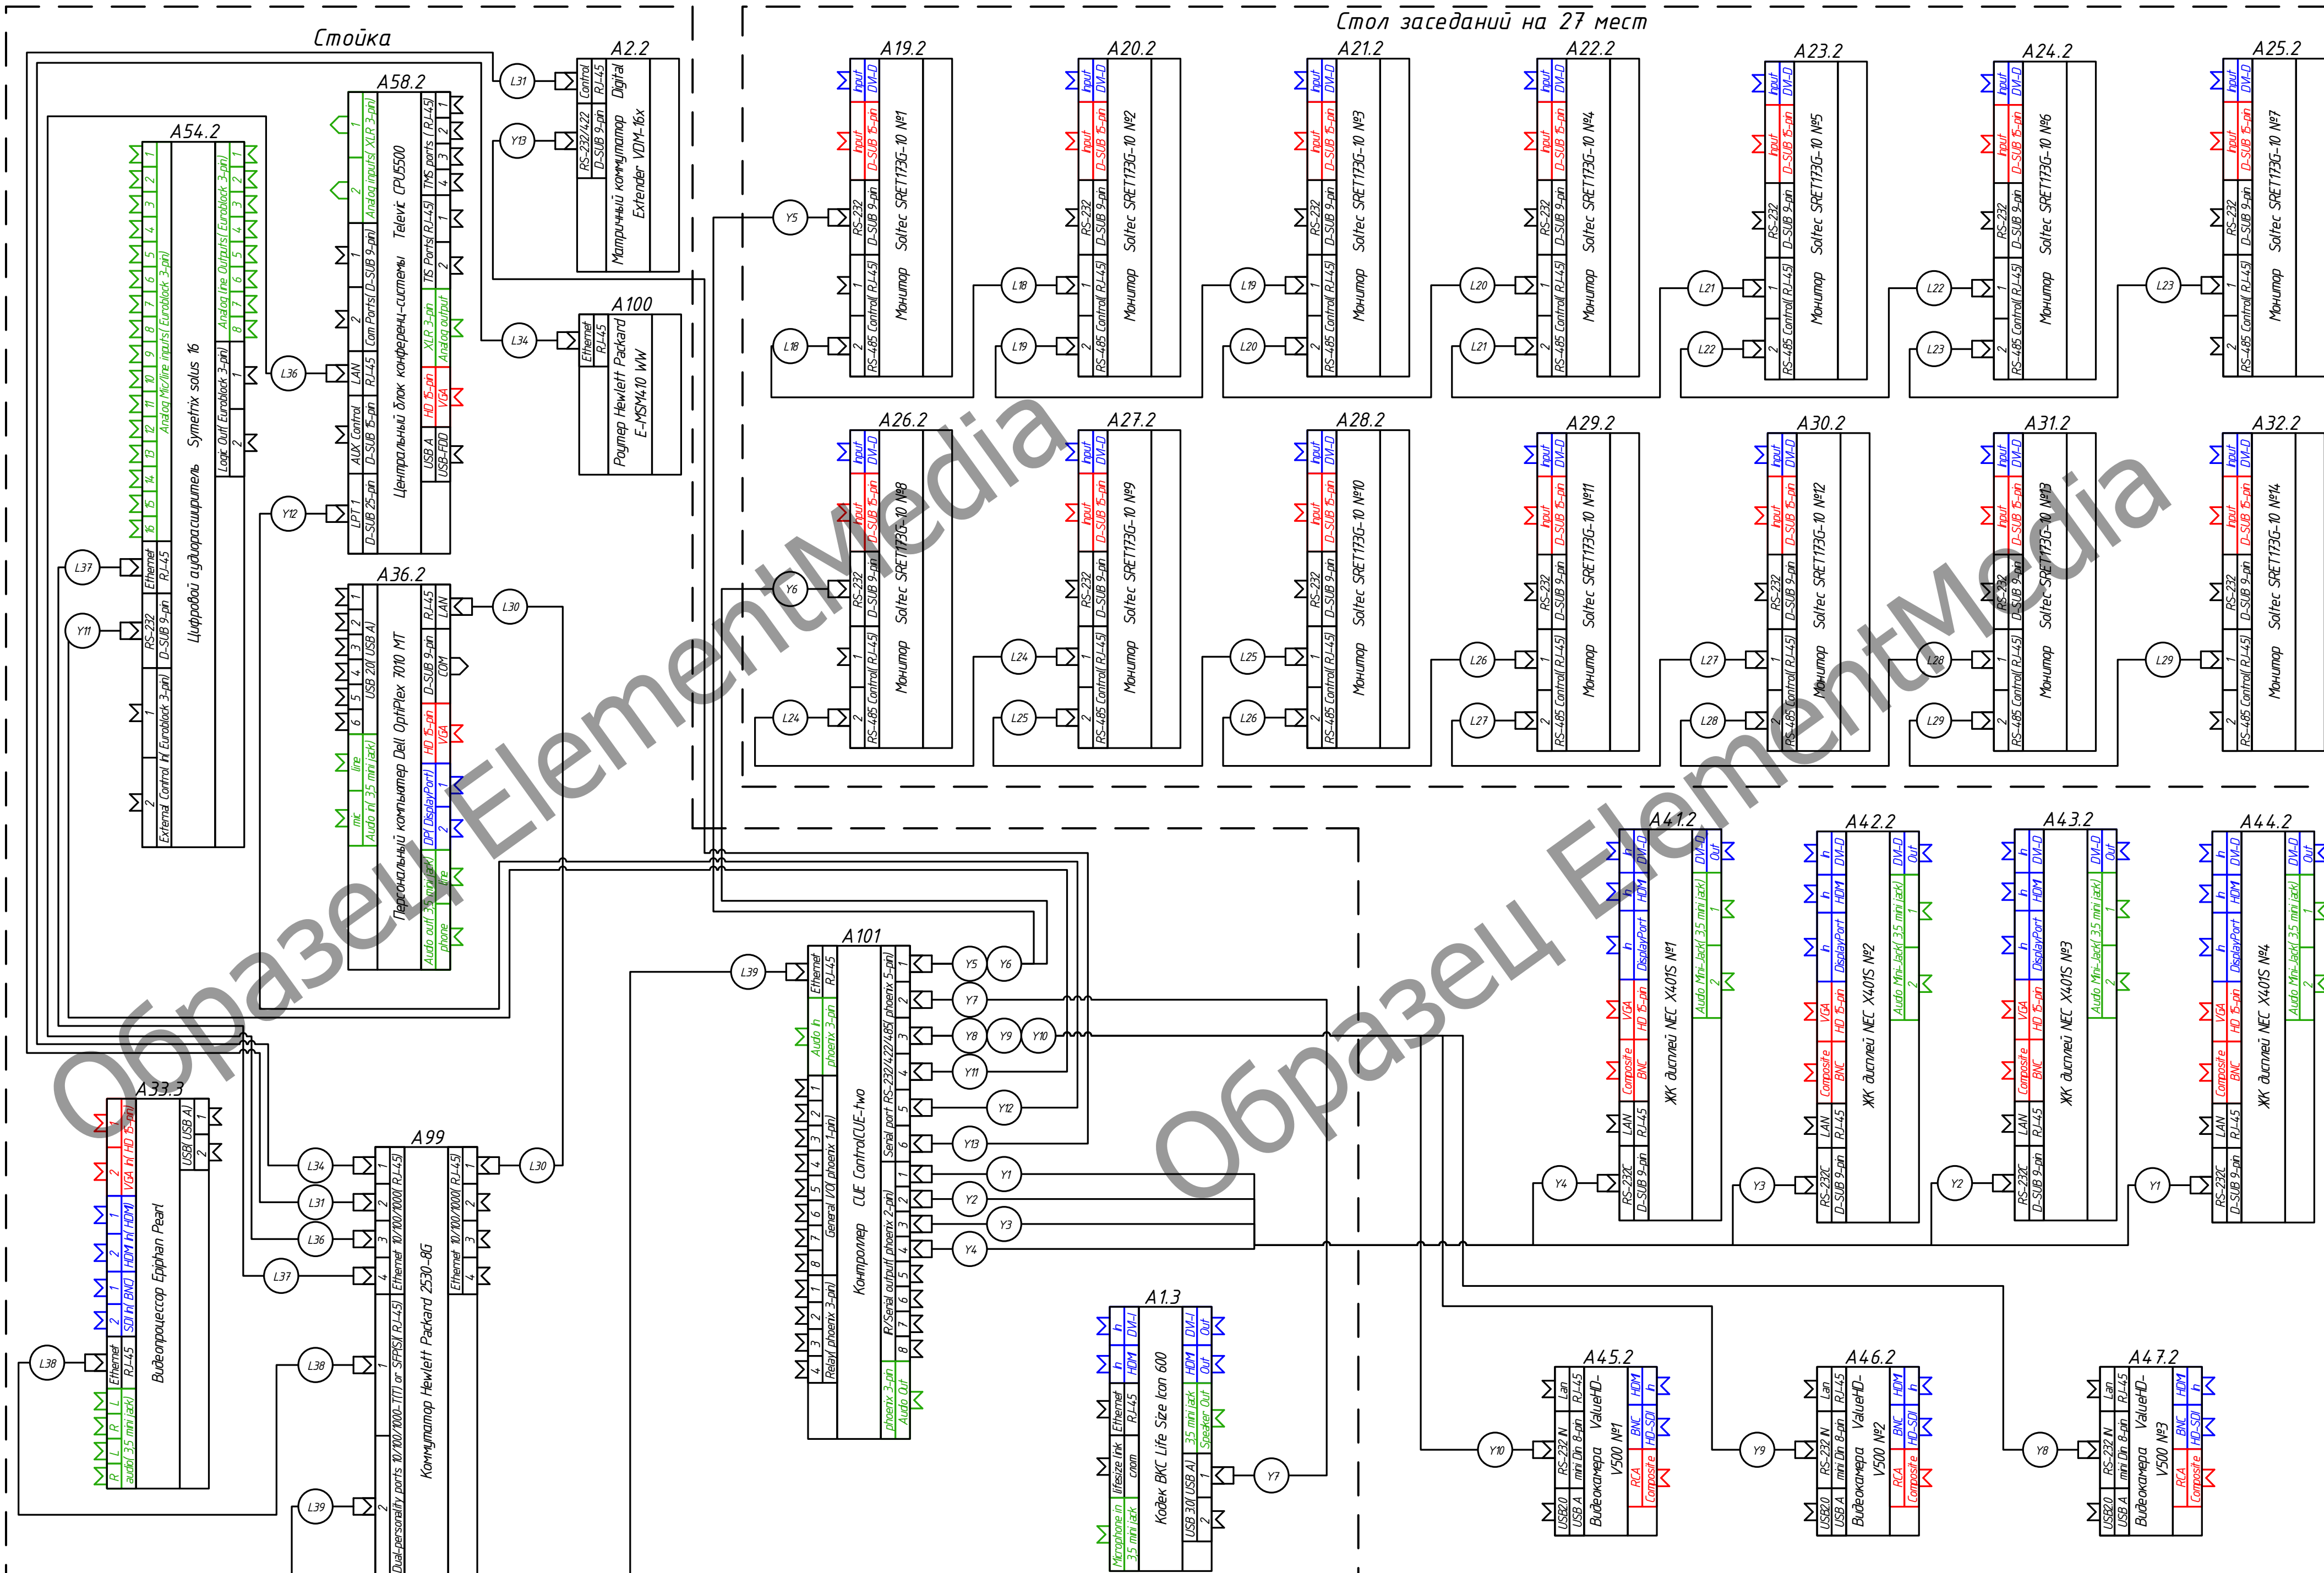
Стойка

Стол заседаний на 27 мест

A2.2
Control RJ-45
RS-232/422 D-SUB 9-pin
Матричный коммутатор Digital Extender VDM-16x

A58.2
Analog inputs( XLR 3-pin)
TMS ports ( RJ-45)
TIS Ports( RJ-45)
Com Ports( D-SUB 9-pin)
LAN RJ-45
AUX Control D-SUB 15-pin
LPT 1 D-SUB 25-pin
XLR 3-pin Analog output
HD 15-pin VGA
USB A USB-FDD
Televic CPU5500
Центральный блок конференц-системы

A54.2
Analog Mic/line inputs( Euroblock 3-pin)
Analog line Outputs( Euroblock 3-pin)
Logic Out( Euroblock 3-pin)
Ethernet RJ-45
RS-232 D-SUB 9-pin
External Control In( Euroblock 3-pin)
Symetrix solus 16
Цифровой аудиорасширитель

A100
Ethernet RJ-45
Роутер Hewlett Packard E-MSM410 WW

A36.2
USB 2.0( USB A)
RJ-45 LAN
D-SUB 9-pin COM
HD 15-pin VGA
DP( DisplayPort)
Audio in( 3.5 mini jack)
mic line
Audio out( 3.5 mini jack)
line phone
Персональный компьютер Dell OptiPlex 7010 MT

A19.2 A20.2 A21.2 A22.2 A23.2 A24.2 A25.2
A26.2 A27.2 A28.2 A29.2 A30.2 A31.2 A32.2
Input DVI-D
Input D-SUB 15-pin
RS-232 D-SUB 9-pin
RS-485 Control( RJ-45)
Монитор Soltec SRET173G-10 №1
Монитор Soltec SRET173G-10 №2
Монитор Soltec SRET173G-10 №3
Монитор Soltec SRET173G-10 №4
Монитор Soltec SRET173G-10 №5
Монитор Soltec SRET173G-10 №6
Монитор Soltec SRET173G-10 №7
Монитор Soltec SRET173G-10 №8
Монитор Soltec SRET173G-10 №9
Монитор Soltec SRET173G-10 №10
Монитор Soltec SRET173G-10 №11
Монитор Soltec SRET173G-10 №12
Монитор Soltec SRET173G-10 №13
Монитор Soltec SRET173G-10 №14

A41.2 A42.2 A43.2 A44.2
In DVI-D
In HDMI
In DisplayPort
VGA HD 15-pin
Composite BNC
LAN RJ-45
RS-232C D-SUB 9-pin
DVI-D Out
Audio Mini-Jack( 3.5 mini jack)
ЖК дисплей NEC X401S №1
ЖК дисплей NEC X401S №2
ЖК дисплей NEC X401S №3
ЖК дисплей NEC X401S №4

A101
Ethernet RJ-45
Audio In phoenix 3-pin
General I/O( phoenix 1-pin)
Relay( phoenix 3-pin)
Serial port RS-232/422/485( phoenix 5-pin)
IR/Serial output( phoenix 2-pin)
phoenix 3-pin Audio Out
Контроллер CUE Control(CUE-two

A33.3
VGA In HD 15-pin
HDMI In HDMI
SDI In BNC
USB( USB A)
Ethernet RJ-45
audio( 3.5 mini jack)
R L
Видеопроцессор Epiphan Pearl

A99
Ethernet 10/100/1000( RJ-45)
Dual-personality ports 10/100/1000-T(T) or SFP(SX)( RJ-45)
Коммутатор Hewlett Packard 2530-8G

A1.3
In DVI-I
In HDMI
Ethernet RJ-45
Lifesize link cnom
Microphone in 3.5 mini jack
DVI-I Out
HDMI Out
3.5 mini jack Speaker Out
USB 3.0( USB A)
Кодек ВКС Life Size Icon 600

A45.2 A46.2 A47.2
Lan RJ-45
RS-232 IN mini Din 8-pin
USB2.0 USB A
HDMI In
BNC HD-SDI
RCA Composite
Видеокамера ValueHD-V500 №1
Видеокамера ValueHD-V500 №2
Видеокамера ValueHD-V500 №3

L18 L19 L20 L21 L22 L23 L24 L25 L26 L27 L28 L29 L30 L31 L34 L36 L37 L38 L39
Y1 Y2 Y3 Y4 Y5 Y6 Y7 Y8 Y9 Y10 Y11 Y12 Y13

Образец ElementMedia
Образец ElementMedia